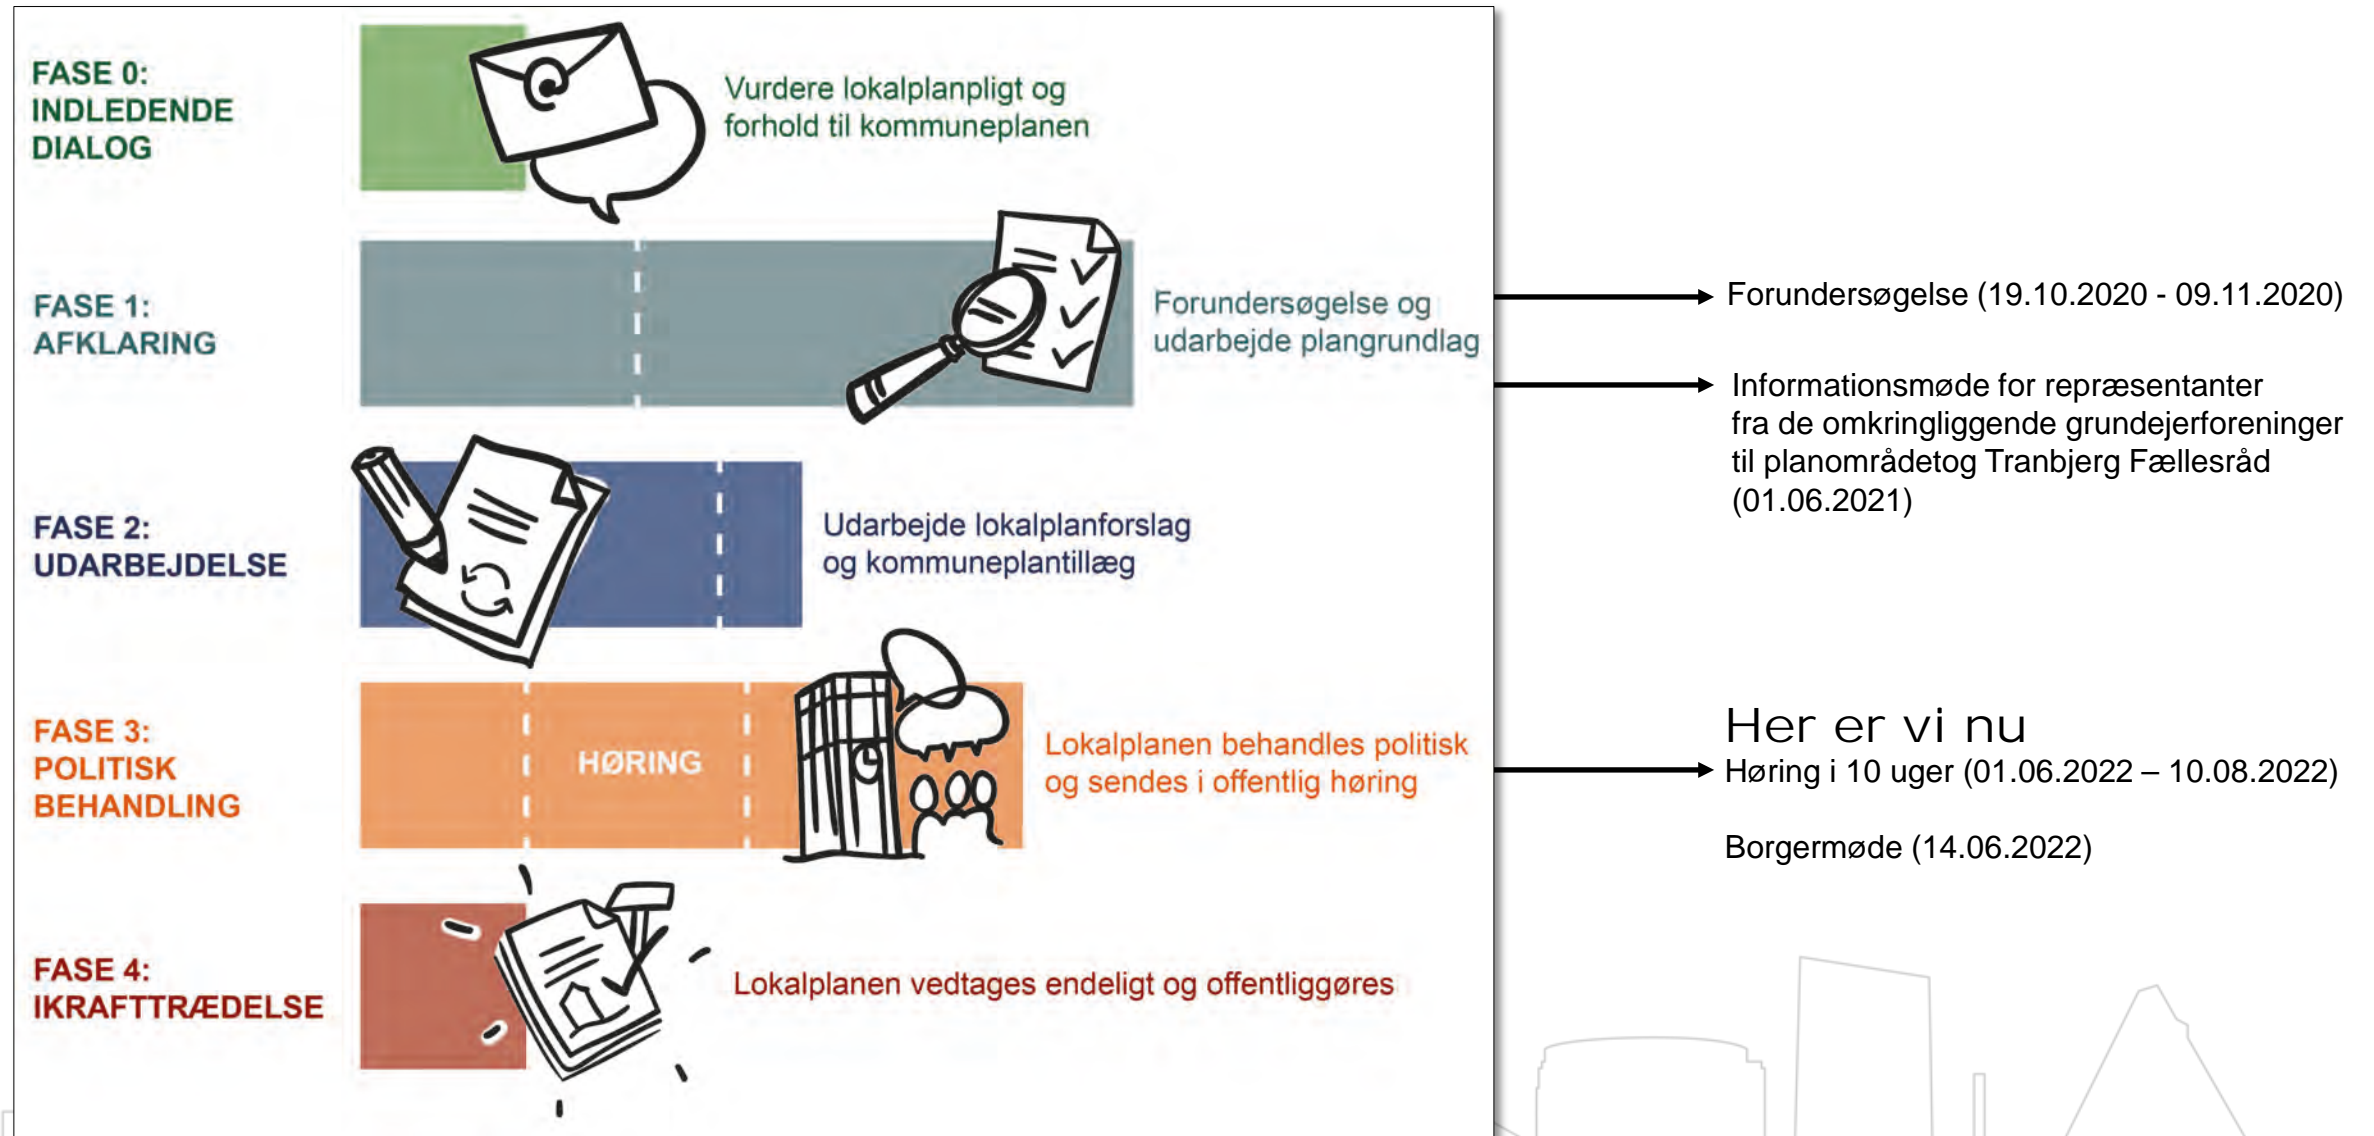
FASE 0:
INDLEDENDE
DIALOG

Vurdere lokalplanpligt og forhold til kommuneplanen

FASE 1:
AFKLARING

Forundersøgelse og udarbejde plangrundlag

Forundersøgelse (19.10.2020 - 09.11.2020)

Informationsmøde for repræsentanter fra de omkringliggende grundejerforeninger til planområdetog Tranbjerg Fællesråd (01.06.2021)

FASE 2:
UDARBEJDELSE

Udarbejde lokalplanforslag og kommuneplantillæg

FASE 3:
POLITISK
BEHANDLING

HØRING

Lokalplanen behandles politisk og sendes i offentlig høring

Her er vi nu
Høring i 10 uger (01.06.2022 – 10.08.2022)

Borgermøde (14.06.2022)

FASE 4:
IKRAFTTRÆDELSE

Lokalplanen vedtages endeligt og offentliggøres